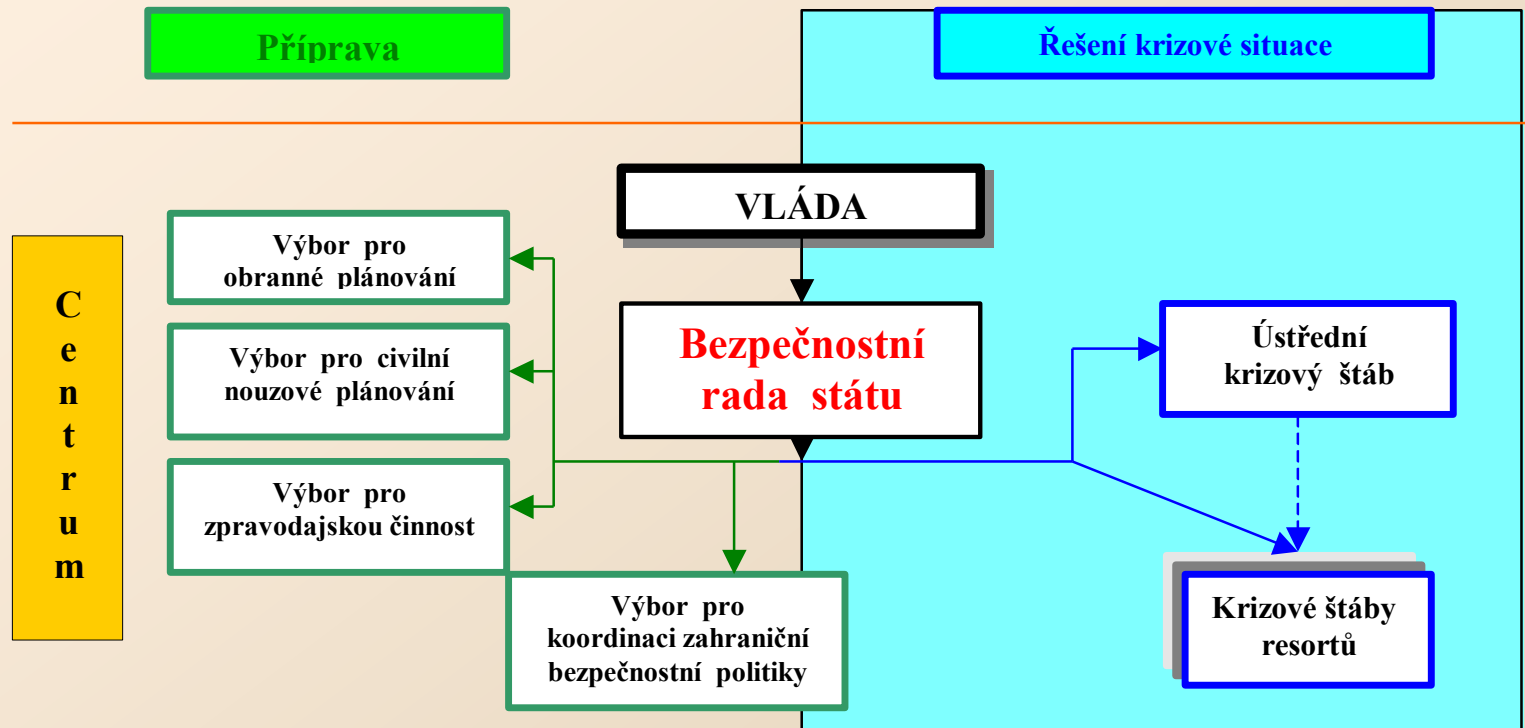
Příprava

Řešení krizové situace

VLÁDA

Centrum

Výbor pro obranné plánování

Výbor pro civilní nouzové plánování

Výbor pro zpravodajskou činnost

Bezpečnostní rada státu

Výbor pro koordinaci zahraniční bezpečnostní politiky

Ústřední krizový štáb

Krizové štáby resortů